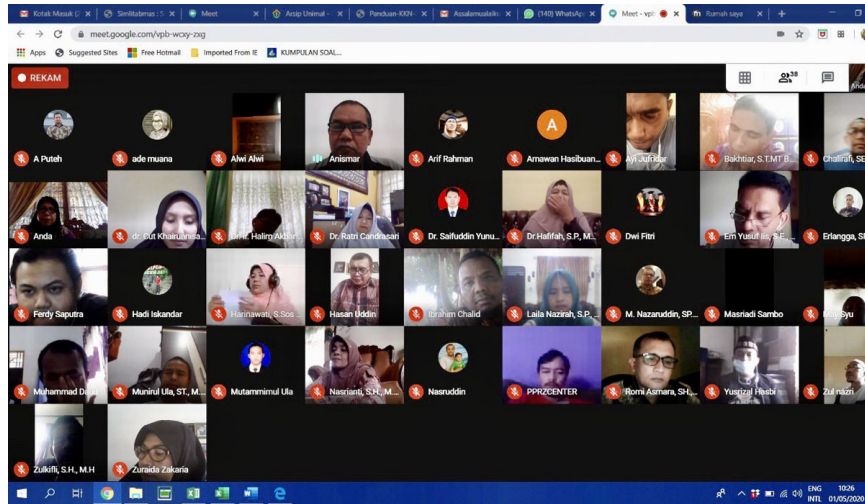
Kotak Masuk (2 | Simlitabmas : S | Meet | Arsip Unimal - | Panduan-KKN- | Assalamualaik | (140) WhatsApp | Meet - vpb | Rumah saya

meet.google.com/vpb-wcxy-zxg

Apps Suggested Sites Free Hotmail Imported From IE KUMPULAN SOAL...

REKAM

38

A Puteh
ade muana
Alwi Alwi
Anismar
Arif Rahman
A
Arnawan Hasibuan...
Ayi Jufridar
Bakhtiar, S.T.MT B...
Chalirafi, SE

Anda
dr. Cut Khairunnisa...
Dr. Ir. Halim Akbar
Dr. Ratri Candrasari
Dr. Saifuddin Yunu...
Dr.Hafifah, S.P., M...
Dwi Fitri
Em Yusuf Iis, S.E...
Erlangga, SE

Ferdy Saputra
Hadi Iskandar
Harinawati, S.Sos...
Hasan Uddin
Ibrahim Chalid
Laila Nazirah, S.P., ...
M. Nazaruddin, SP...
Masriadi Sambo
May Syu

Muhammad D...
Munirul Ula, ST., M...
Mutammimul Ula
Nasrianti, S.H., M...
Nasruddin
PPRZCENTER
Romi Asmara, SH....
Yusrizal Hasbi
Zul nazri

Zulkifli, S.H., M.H
Zuraida Zakaria

ENG INTL 10:26 01/05/2020